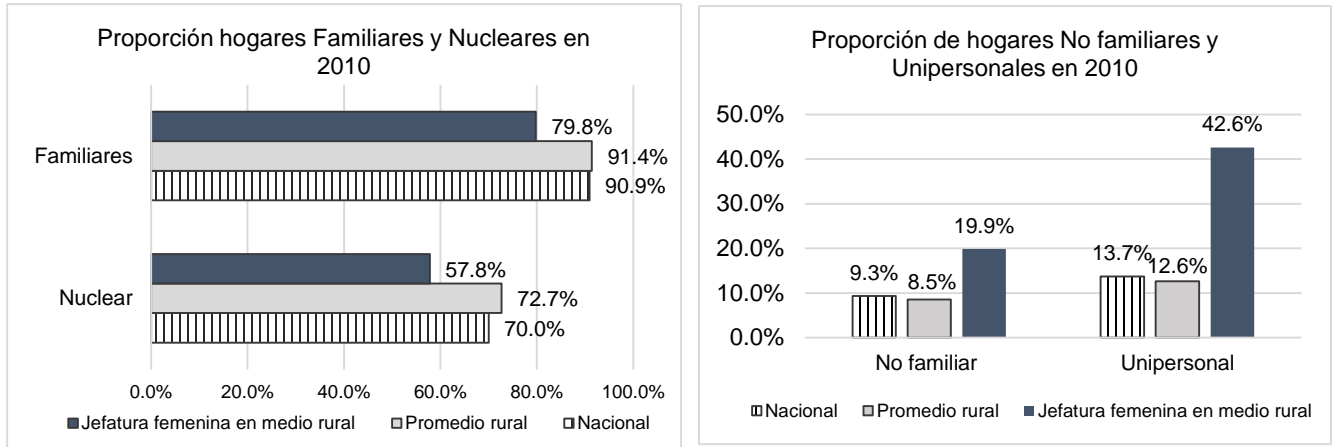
Proporción hogares Familiares y Nucleares en 2010

Familiares
79.8%
91.4%
90.9%

Nuclear
57.8%
72.7%
70.0%

0.0% 20.0% 40.0% 60.0% 80.0% 100.0%

Jefatura femenina en medio rural
Promedio rural
Nacional

Proporción de hogares No familiares y Unipersonales en 2010

50.0%
40.0%
30.0%
20.0%
10.0%
0.0%

9.3%
8.5%
19.9%
13.7%
12.6%
42.6%

No familiar
Unipersonal

Nacional
Promedio rural
Jefatura femenina en medio rural